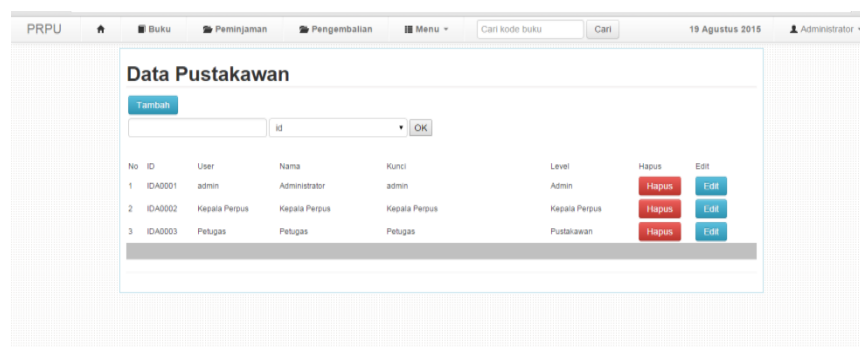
PRPU Buku Peminjaman Pengembalian Menu Cari kode buku Cari 19 Agustus 2015 Administrator

Data Pustakawan

Tambah

id OK

| No | ID | User | Nama | Kunci | Level | Hapus | Edit |
|---|---|---|---|---|---|---|---|
| 1 | IDA0001 | admin | Administrator | admin | Admin | Hapus | Edit |
| 2 | IDA0002 | Kepala Perpus | Kepala Perpus | Kepala Perpus | Kepala Perpus | Hapus | Edit |
| 3 | IDA0003 | Petugas | Petugas | Petugas | Pustakawan | Hapus | Edit |